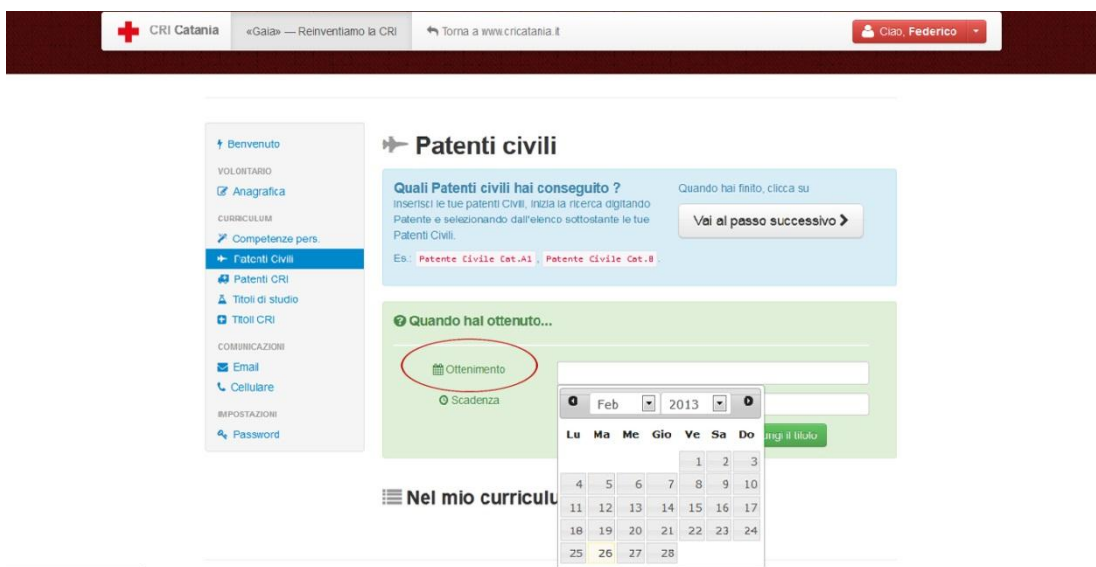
CRI Catania «Gaia» — Reinventiamo la CRI Torna a www.cricatania.it Ciao, Federico

Benvenuto
VOLONTARIO
Anagrafica
CURRICULUM
Competenze pers.
Patenti Civili
Patenti CRI
Titoli di studio
Titoli CRI
COMUNICAZIONI
Email
Cellulare
IMPOSTAZIONI
Password

Patenti civili

Quali Patenti civili hai conseguito ?
Inserisci le tue patenti Civili, inizia la ricerca digitando Patente e selezionando dall'elenco sottostante le tue Patenti Civili.
Es.: Patente Civile Cat.A1, Patente Civile Cat.B.

Quando hai finito, clicca su
Vai al passo successivo

Quando hai ottenuto...
Ottenimento
Scadenza
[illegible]ungi il titolo

Feb 2013

| Lu | Ma | Me | Gio | Ve | Sa | Do |
|---|---|---|---|---|---|---|
| | | | | 1 | 2 | 3 |
| 4 | 5 | 6 | 7 | 8 | 9 | 10 |
| 11 | 12 | 13 | 14 | 15 | 16 | 17 |
| 18 | 19 | 20 | 21 | 22 | 23 | 24 |
| 25 | 26 | 27 | 28 | | | |

Nel mio curriculu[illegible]